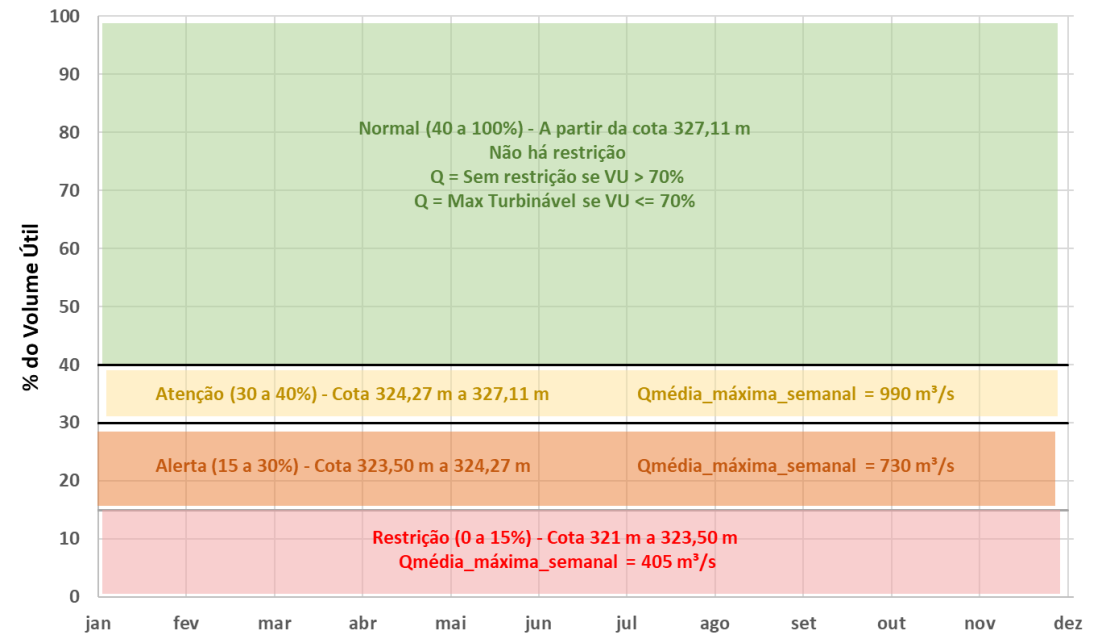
100
90
80
70
60
50
40
30
20
10
0

% do Volume Útil

Normal (40 a 100%) - A partir da cota 327,11 m
Não há restrição
Q = Sem restrição se VU > 70%
Q = Max Turbinável se VU <= 70%

Atenção (30 a 40%) - Cota 324,27 m a 327,11 m Qmédia_máxima_semanal = 990 m³/s

Alerta (15 a 30%) - Cota 323,50 m a 324,27 m Qmédia_máxima_semanal = 730 m³/s

Restrição (0 a 15%) - Cota 321 m a 323,50 m
Qmédia_máxima_semanal = 405 m³/s

jan fev mar abr mai jun jul ago set out nov dez